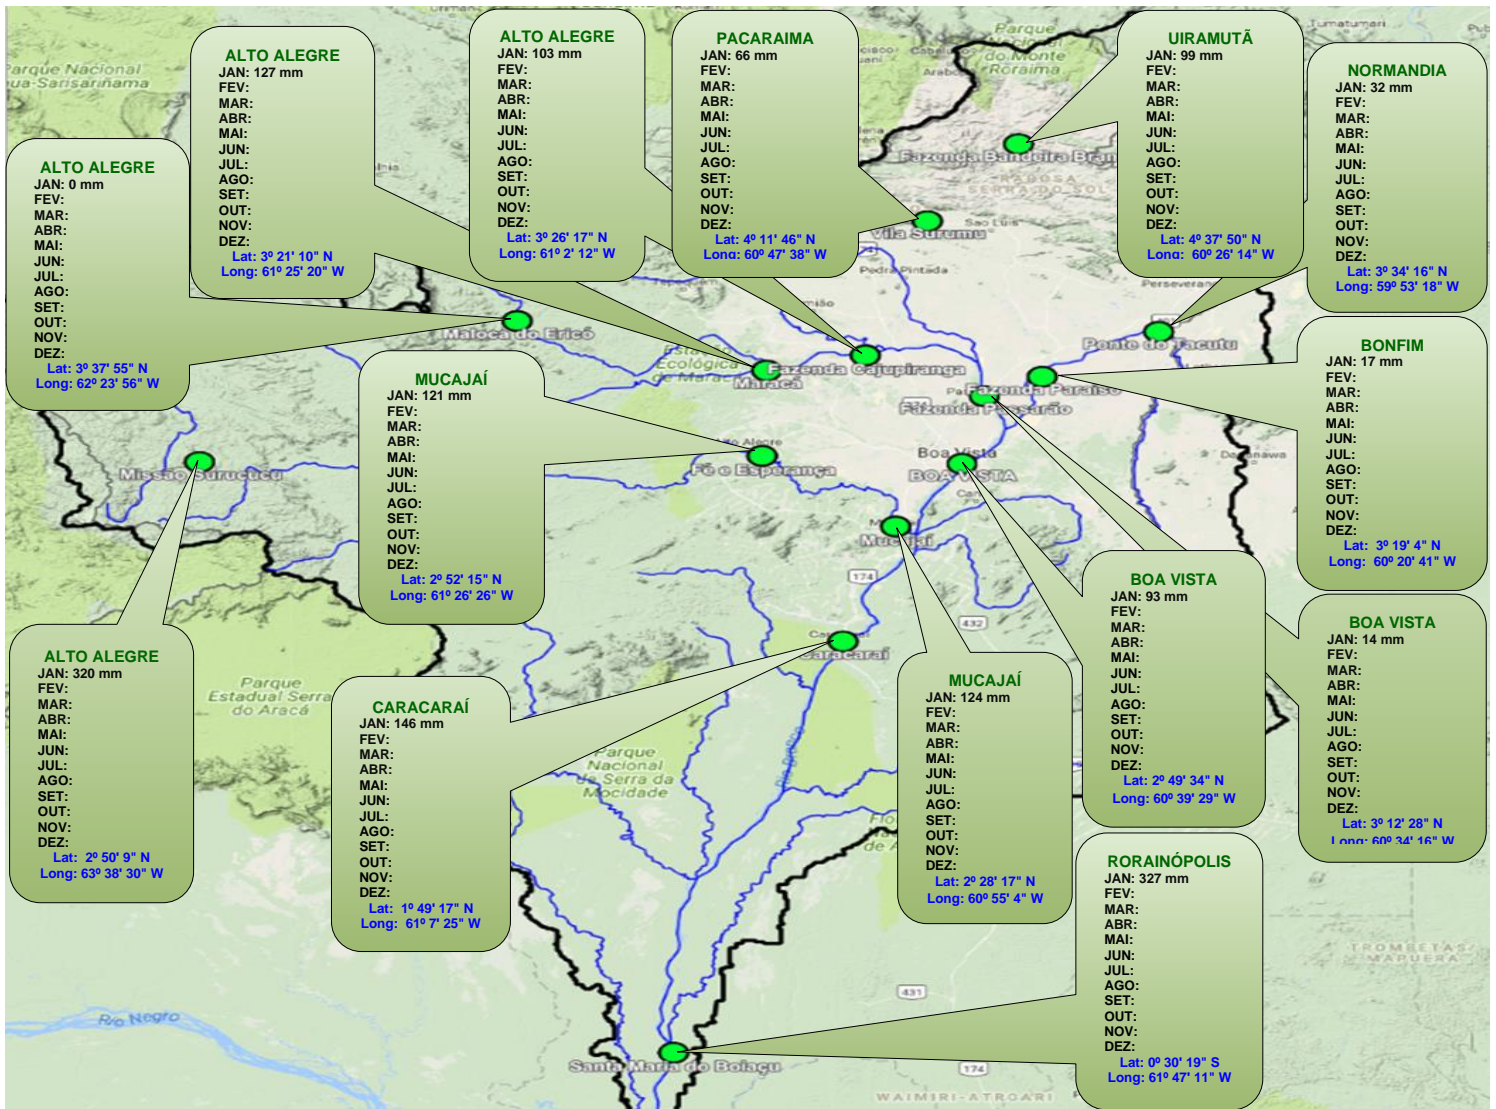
ALTO ALEGRE
JAN: 0 mm
FEV:
MAR:
ABR:
MAI:
JUN:
JUL:
AGO:
SET:
OUT:
NOV:
DEZ:
Lat: 3º 37' 55" N
Long: 62º 23' 56" W

ALTO ALEGRE
JAN: 127 mm
FEV:
MAR:
ABR:
MAI:
JUN:
JUL:
AGO:
SET:
OUT:
NOV:
DEZ:
Lat: 3º 21' 10" N
Long: 61º 25' 20" W

ALTO ALEGRE
JAN: 103 mm
FEV:
MAR:
ABR:
MAI:
JUN:
JUL:
AGO:
SET:
OUT:
NOV:
DEZ:
Lat: 3º 26' 17" N
Long: 61º 2' 12" W

PACARAIMA
JAN: 66 mm
FEV:
MAR:
ABR:
MAI:
JUN:
JUL:
AGO:
SET:
OUT:
NOV:
DEZ:
Lat: 4º 11' 46" N
Long: 60º 47' 38" W

UIRAMUTÃ
JAN: 99 mm
FEV:
MAR:
ABR:
MAI:
JUN:
JUL:
AGO:
SET:
OUT:
NOV:
DEZ:
Lat: 4º 37' 50" N
Long: 60º 26' 14" W

NORMANDIA
JAN: 32 mm
FEV:
MAR:
ABR:
MAI:
JUN:
JUL:
AGO:
SET:
OUT:
NOV:
DEZ:
Lat: 3º 34' 16" N
Long: 59º 53' 18" W

BONFIM
JAN: 17 mm
FEV:
MAR:
ABR:
MAI:
JUN:
JUL:
AGO:
SET:
OUT:
NOV:
DEZ:
Lat: 3º 19' 4" N
Long: 60º 20' 41" W

MUCAJAÍ
JAN: 121 mm
FEV:
MAR:
ABR:
MAI:
JUN:
JUL:
AGO:
SET:
OUT:
NOV:
DEZ:
Lat: 2º 52' 15" N
Long: 61º 26' 26" W

BOA VISTA
JAN: 93 mm
FEV:
MAR:
ABR:
MAI:
JUN:
JUL:
AGO:
SET:
OUT:
NOV:
DEZ:
Lat: 2º 49' 34" N
Long: 60º 39' 29" W

BOA VISTA
JAN: 14 mm
FEV:
MAR:
ABR:
MAI:
JUN:
JUL:
AGO:
SET:
OUT:
NOV:
DEZ:
Lat: 3º 12' 28" N
Long: 60º 34' 16" W

ALTO ALEGRE
JAN: 320 mm
FEV:
MAR:
ABR:
MAI:
JUN:
JUL:
AGO:
SET:
OUT:
NOV:
DEZ:
Lat: 2º 50' 9" N
Long: 63º 38' 30" W

CARACARAÍ
JAN: 146 mm
FEV:
MAR:
ABR:
MAI:
JUN:
JUL:
AGO:
SET:
OUT:
NOV:
DEZ:
Lat: 1º 49' 17" N
Long: 61º 7' 25" W

MUCAJAÍ
JAN: 124 mm
FEV:
MAR:
ABR:
MAI:
JUN:
JUL:
AGO:
SET:
OUT:
NOV:
DEZ:
Lat: 2º 28' 17" N
Long: 60º 55' 4" W

RORAINÓPOLIS
JAN: 327 mm
FEV:
MAR:
ABR:
MAI:
JUN:
JUL:
AGO:
SET:
OUT:
NOV:
DEZ:
Lat: 0º 30' 19" S
Long: 61º 47' 11" W

Parque Nacional Serra Sarisariñama
Parque do Monte Roraima
Fazenda Bandeira Bran
Raposa Serra do Sol
Vila Surumu
Pedra Pintada
Maloca do Ericó
Fazenda Cajupiranga
Estação Ecológica de Maracá
Maracá
Ponte do Tacutu
Fazenda Paraíso
Fazenda Passarão
Alto Alegre
Fé e Esperança
Missão Surucucu
Boa Vista
BOA VISTA
Mucajaí
Caracaraí
Parque Estadual Serra do Aracá
Parque Nacional da Serra da Mocidade
Rio Negro
Santa Maria do Boiaçu
Trombetas Mapuera
Waimiri-Atroari
Tumatumari
174
432
431